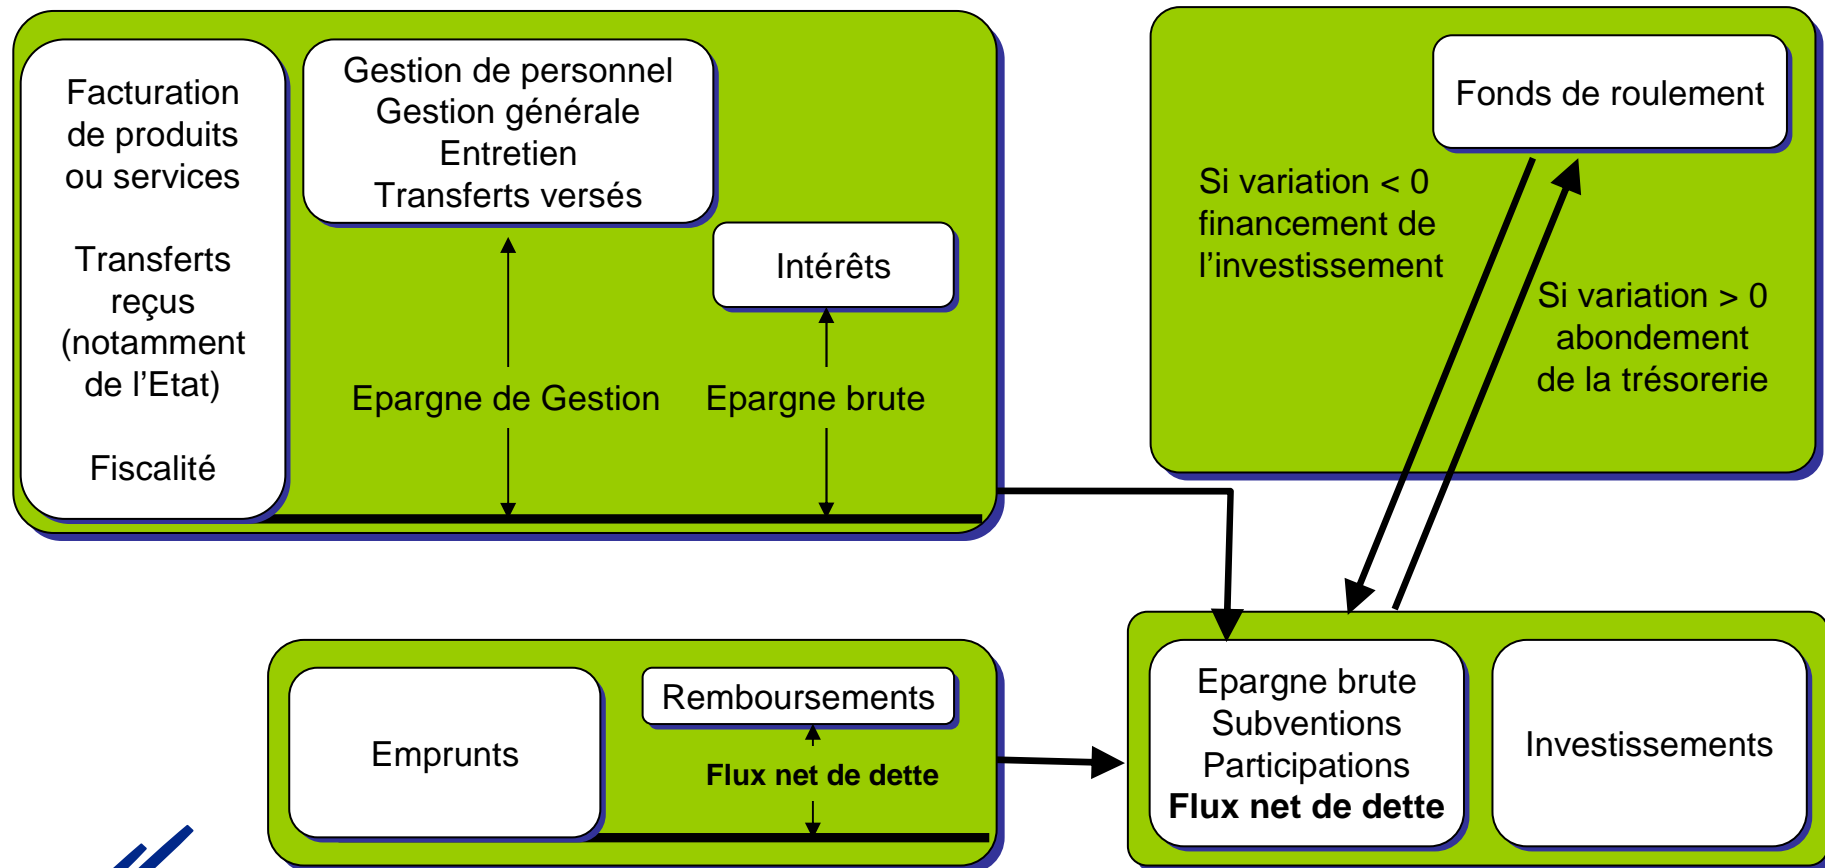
Facturation de produits ou services

Transferts reçus (notamment de l'Etat)

Fiscalité

Gestion de personnel
Gestion générale
Entretien
Transferts versés

Intérêts

Epargne de Gestion

Epargne brute

Fonds de roulement

Si variation < 0 financement de l'investissement

Si variation > 0 abondement de la trésorerie

Emprunts

Remboursements

Flux net de dette

Epargne brute
Subventions
Participations
Flux net de dette

Investissements